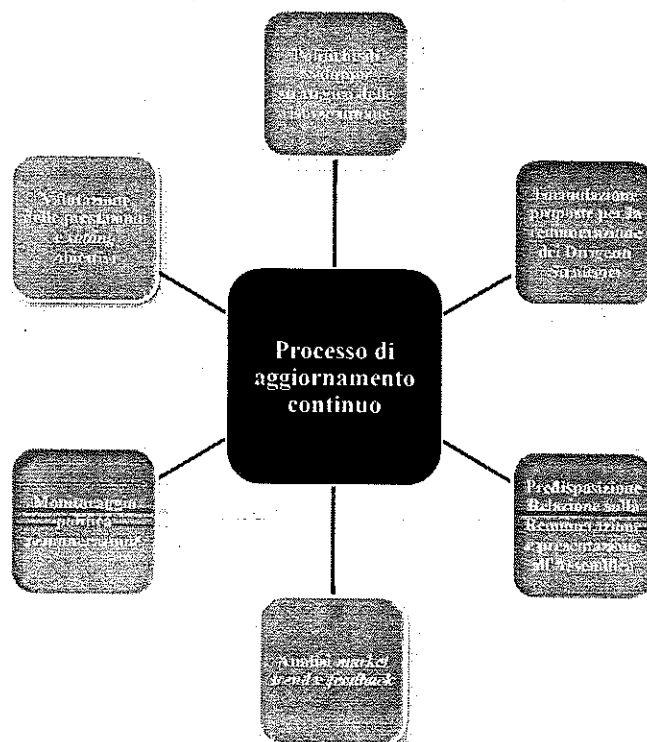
Definizione Sistemi di incentivazione della Dirigenza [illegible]

Formulazione proposte per la remunerazione dei Dirigenti Strategici

Predisposizione Relazione sulla Remunerazione e presentazione all'Assemblea

Analisi market trend e feedback

Monitoraggio politica remunerazione

Valutazione delle performance e sistemi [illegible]

Processo di aggiornamento continuo